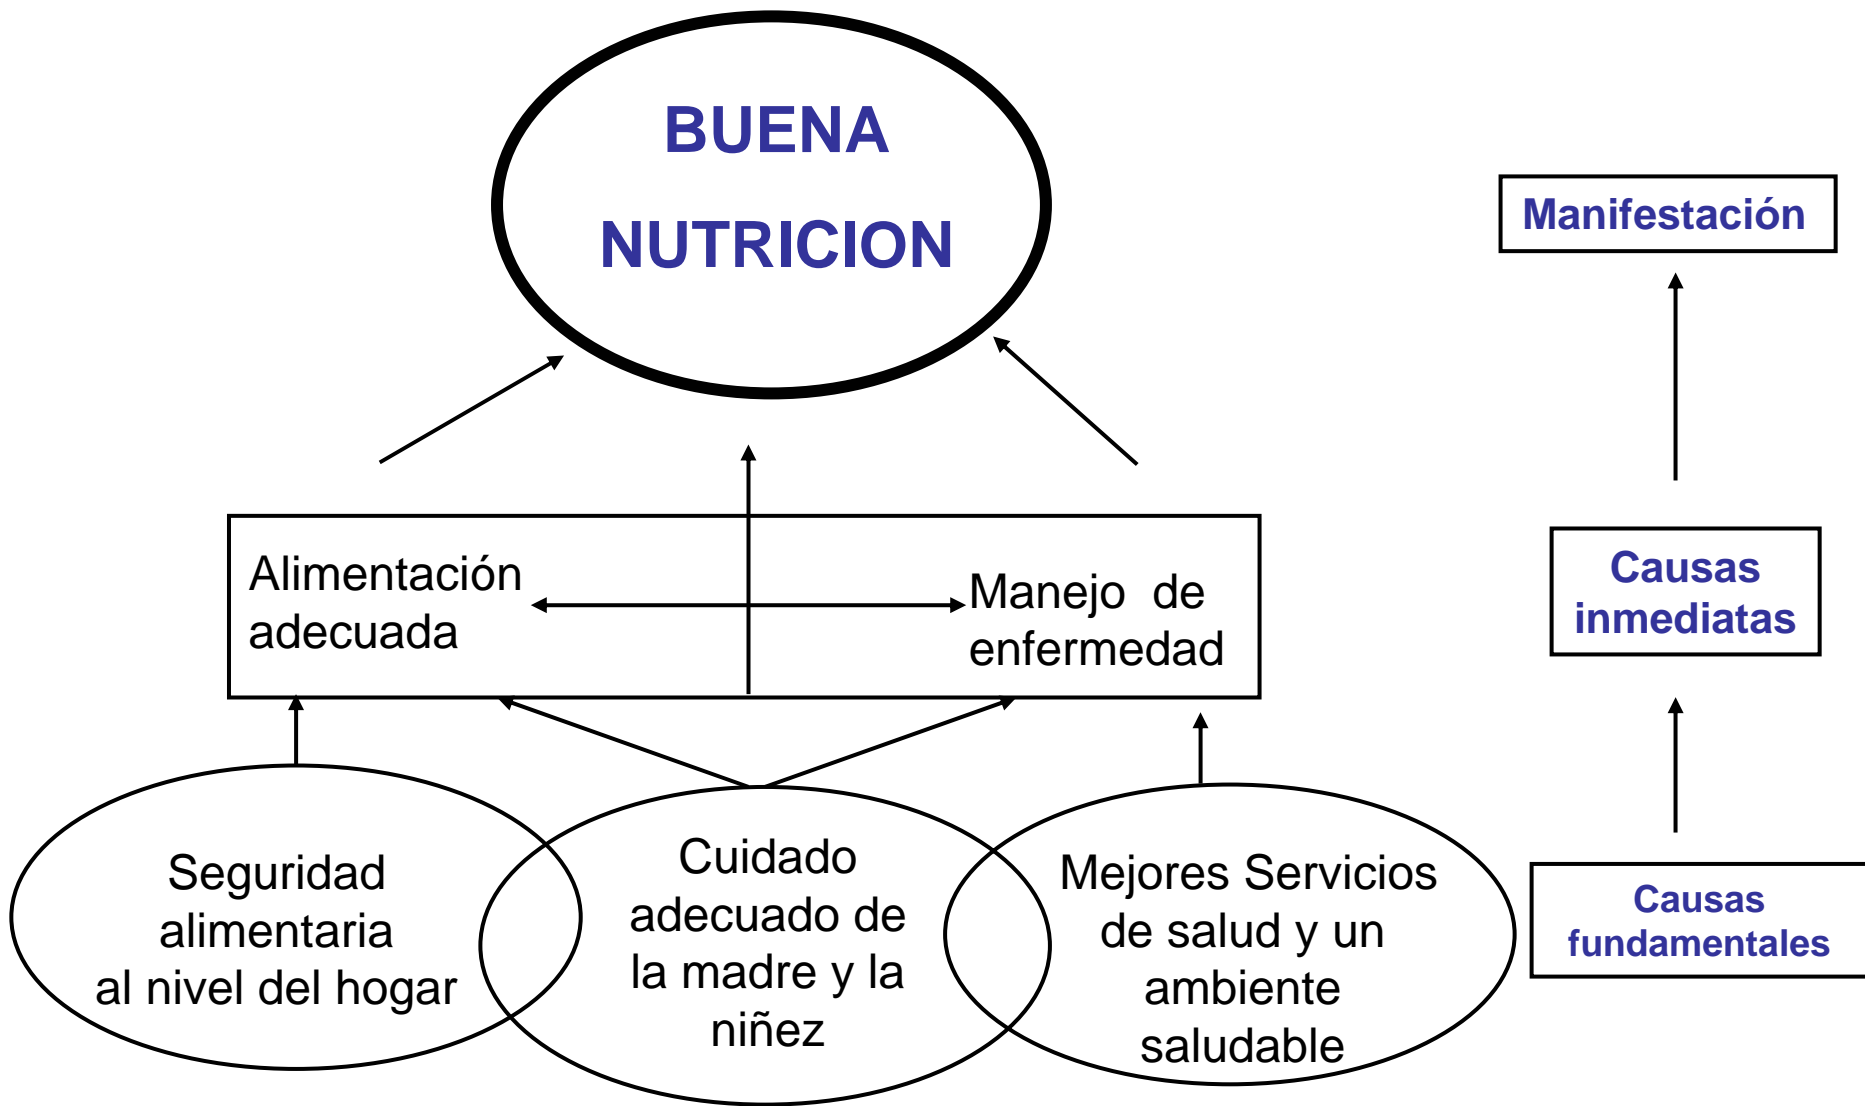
BUENA NUTRICION

Manifestación

Alimentación adecuada

Manejo de enfermedad

Causas inmediatas

Seguridad alimentaria al nivel del hogar

Cuidado adecuado de la madre y la niñez

Mejores Servicios de salud y un ambiente saludable

Causas fundamentales